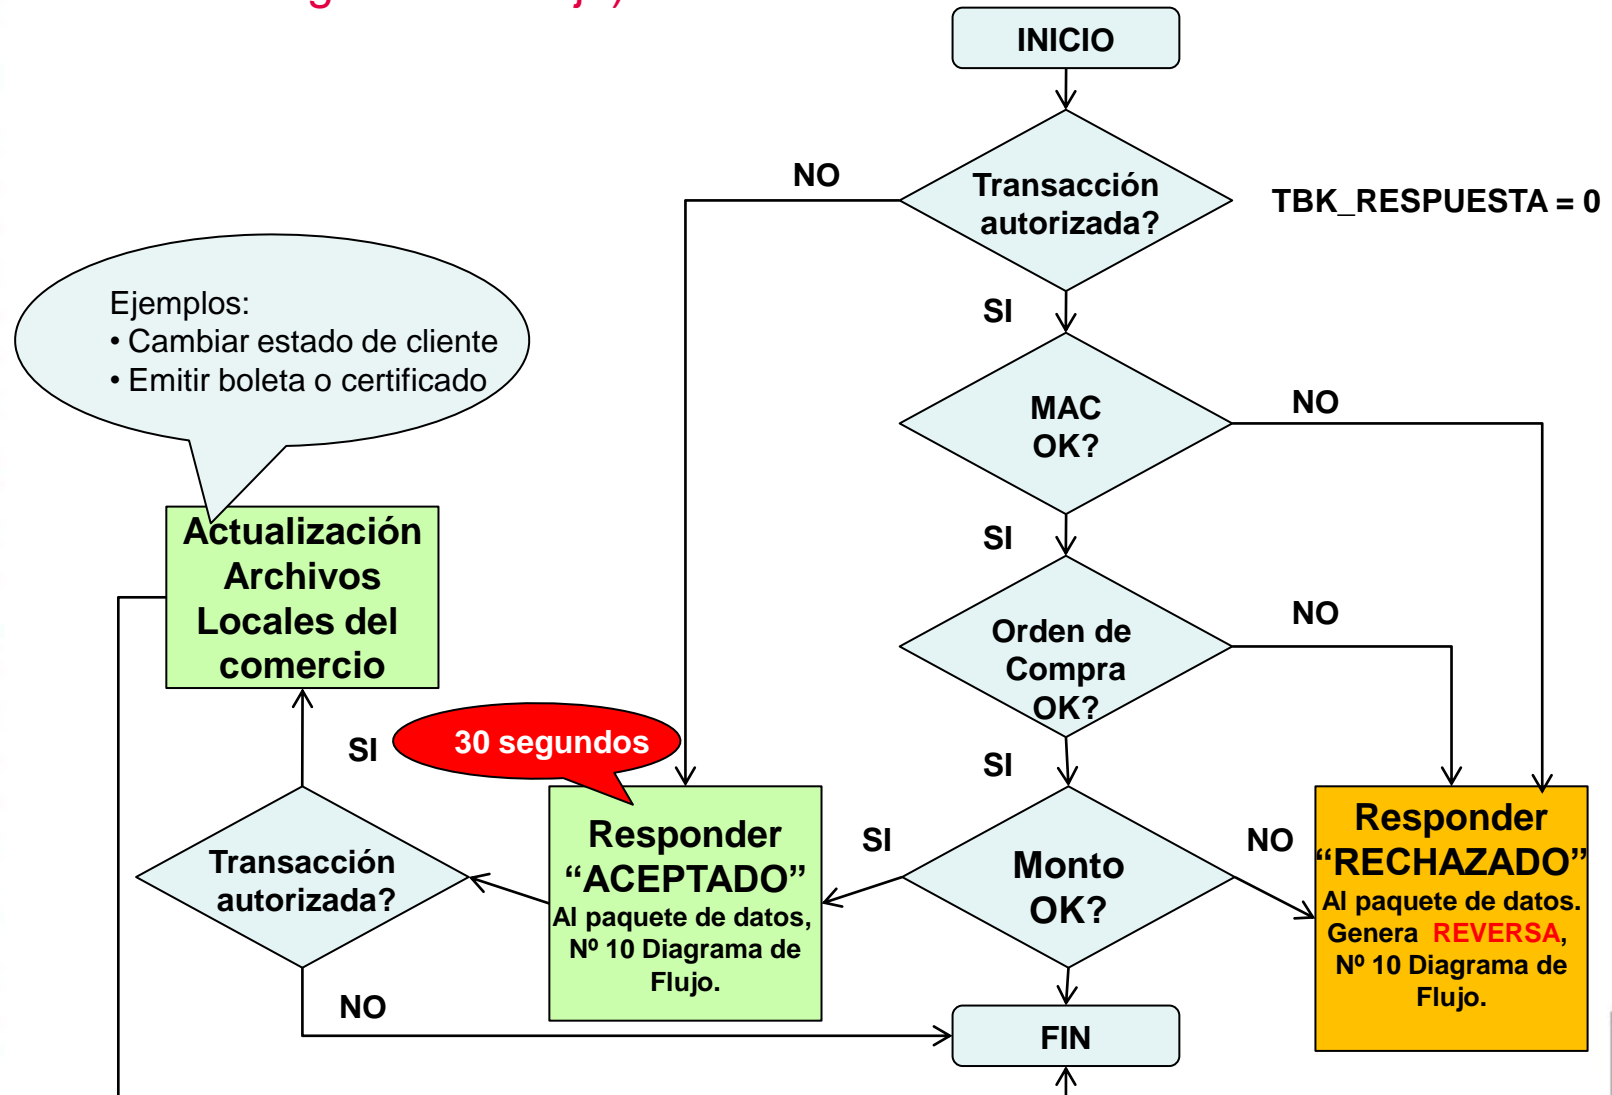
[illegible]

INICIO

Transacción autorizada?

TBK_RESPUESTA = 0

NO

SI

MAC OK?

NO

SI

Orden de Compra OK?

NO

SI

Ejemplos:
• Cambiar estado de cliente
• Emitir boleta o certificado

Actualización Archivos Locales del comercio

SI

30 segundos

Transacción autorizada?

Responder “ACEPTADO”
Al paquete de datos, Nº 10 Diagrama de Flujo.

SI

Monto OK?

NO

Responder “RECHAZADO”
Al paquete de datos. Genera REVERSA, Nº 10 Diagrama de Flujo.

NO

FIN